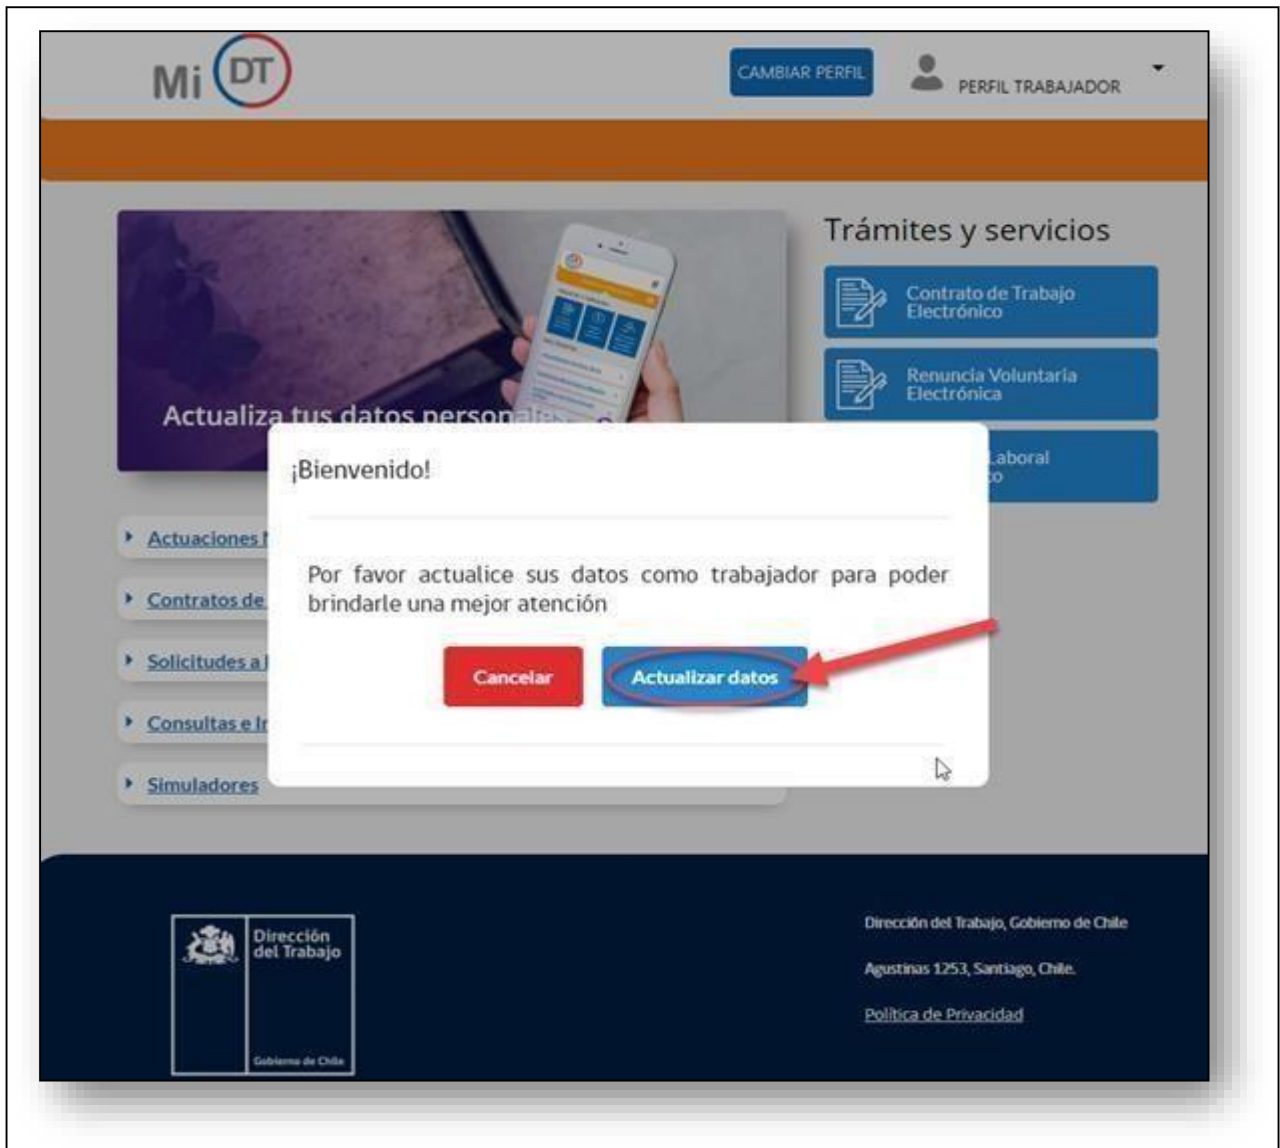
Mi DT

CAMBIAR PERFIL

PERFIL TRABAJADOR

Actualiza tus datos personal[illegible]

Trámites y servicios

Contrato de Trabajo Electrónico

Renuncia Voluntaria Electrónica

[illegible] Laboral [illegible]o

Actuaciones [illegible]

Contratos de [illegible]

Solicitudes a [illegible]

Consultas e I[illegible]

Simuladores

¡Bienvenido!

Por favor actualice sus datos como trabajador para poder brindarle una mejor atención

Cancelar

Actualizar datos

Dirección del Trabajo

Gobierno de Chile

Dirección del Trabajo, Gobierno de Chile

Agustinas 1253, Santiago, Chile.

Política de Privacidad